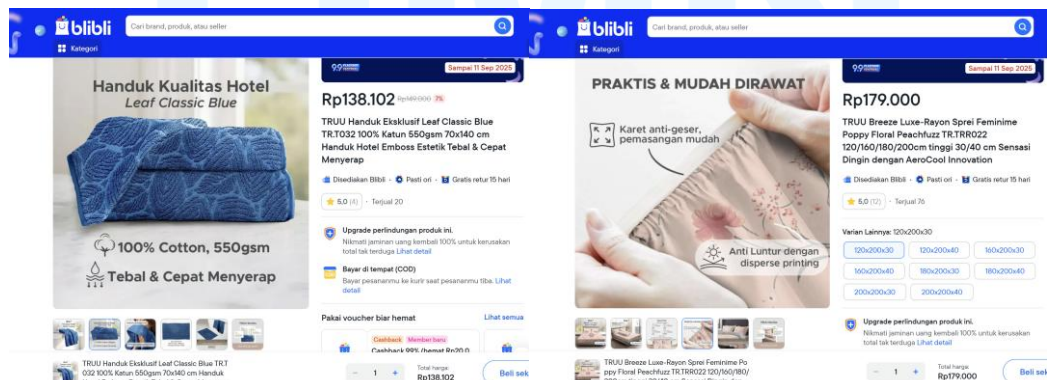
blibli
Cari brand, produk, atau seller
Kategori

Handuk Kualitas Hotel
Leaf Classic Blue
100% Cotton, 550gsm
Tebal & Cepat Menyerap

9.9
Sampai 11 Sep 2025
Rp138.102 Rp149.000 7%
TRUU Handuk Eksklusif Leaf Classic Blue TR.T032 100% Katun 550gsm 70x140 cm Handuk Hotel Emboss Estetik Tebal & Cepat Menyerap
Disediakan Blibli · Pasti ori · Gratis retur 15 hari
5,0 (4) · Terjual 20
Upgrade perlindungan produk ini.
Nikmati jaminan uang kembali 100% untuk kerusakan total tak terduga Lihat detail
Bayar di tempat (COD)
Bayar pesananmu ke kurir saat pesananmu tiba. Lihat detail
Pakai voucher biar hemat
Lihat semua
Cashback Member baru
Cashback 99% (hemat Rp20.0
TRUU Handuk Eksklusif Leaf Classic Blue TR.T032 100% Katun 550gsm 70x140 cm Handuk
Total harga:
Rp138.102
Beli sek

blibli
Cari brand, produk, atau seller
Kategori

PRAKTIS & MUDAH DIRAWAT
Karet anti-geser, pemasangan mudah
Anti Luntur dengan disperse printing

9.9
Sampai 11 Sep 2025
Rp179.000
TRUU Breeze Luxe-Rayon Sprei Feminime Poppy Floral Peachfuzz TR.TRR022 120/160/180/200cm tinggi 30/40 cm Sensasi Dingin dengan AeroCool Innovation
Disediakan Blibli · Pasti ori · Gratis retur 15 hari
5,0 (12) · Terjual 76
Varian Lainnya: 120x200x30
120x200x30
120x200x40
160x200x30
160x200x40
180x200x30
180x200x40
200x200x30
200x200x40
Upgrade perlindungan produk ini.
Nikmati jaminan uang kembali 100% untuk kerusakan total tak terduga Lihat detail
TRUU Breeze Luxe-Rayon Sprei Feminime Poppy Floral Peachfuzz TR.TRR022 120/160/180/
Total harga:
Rp179.000
Beli sek